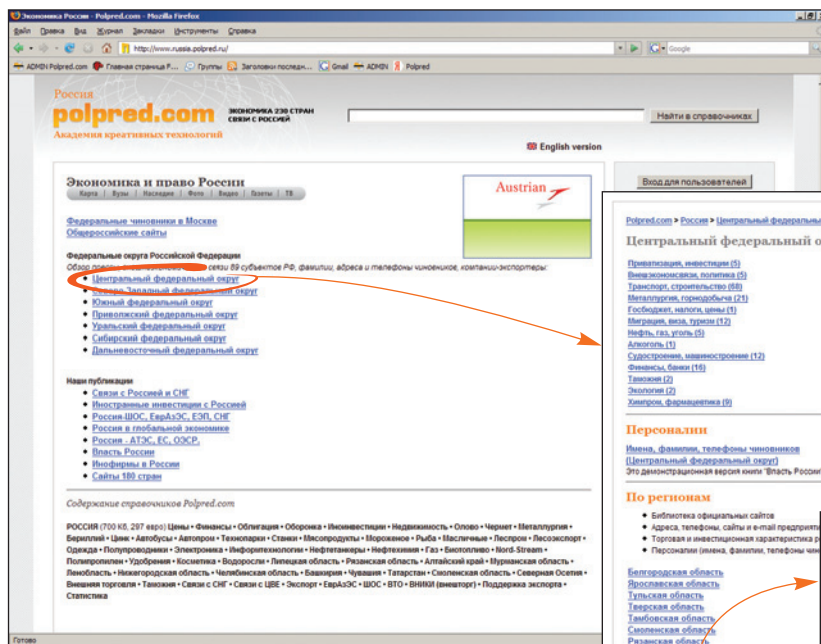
Экономика России - Polpred.com - Mozilla Firefox

Файл Правка Вид Журнал Закладки Инструменты Справка

http://www.russia.polpred.ru/

Google

ADMIN Polpred.com Главная страница P... Группы Заголовки послед... Gmail ADMIN Polpred

Россия
polpred.com
Академия креативных технологий

ЭКОНОМИКА 230 СТРАН СВЯЗИ С РОССИЕЙ

Найти в справочниках

English version

Экономика и право России

Карта | Вузы | Наследие | Фото | Видео | Газеты | ТВ

Austrian

Вход для пользователей

Федеральные чиновники в Москве
Общероссийские сайты

Федеральные округа Российской Федерации
Обзор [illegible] связи 89 субъектов РФ, фамилии, адреса и телефоны чиновников, компании-экспортеры:

- Центральный федеральный округ
- Северо-Западный федеральный округ
- Южный федеральный округ
- Приволжский федеральный округ
- Уральский федеральный округ
- Сибирский федеральный округ
- Дальневосточный федеральный округ

Наши публикации
- Связи с Россией и СНГ
- Иностранные инвестиции в России
- Россия-ШОС, ЕврАзЭС, ЕЭП, СНГ
- Россия в глобальной экономике
- Россия - АТЭС, ЕС, ОЭСР,
- Власть России
- Инофирмы в России
- Сайты 180 стран

Содержание справочников Polpred.com

РОССИЯ (700 Кб, 297 евро) Цены • Финансы • Облигация • Оборонка • Иноинвестиции • Недвижимость • Олово • Чермет • Металлургия • Бериллий • Цинк • Автобусы • Автопром • Технопарки • Станки • Мясопродукты • Мороженое • Рыба • Масличные • Леспром • Лесоэкспорт • Одежда • Полупроводники • Электроника • Инфорытехнологии • Нефтетанкеры • Нефтехимия • Газ • Биотопливо • Nord-Stream • Полипропилен • Удобрения • Косметика • Водоросли • Липецкая область • Рязанская область • Алтайский край • Мурманская область • Ленобласть • Нижегородская область • Челябинская область • Башкирия • Чувашия • Татарстан • Смоленская область • Северная Осетия • Внешняя торговля • Таможня • Связи с СНГ • Связи с ЦВЕ • Экспорт • ЕврАзЭС • ШОС • ВТО • ВНИКИ (внешторг) • Поддержка экспорта • Статистика

Готово

Polpred.com > Россия > Центральный федерально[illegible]

Центральный федеральный о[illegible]

Приватизация, инвестиции (5)
Внешэкономсвязи, политика (5)
Транспорт, строительство (68)
Металлургия, горнодобыча (21)
Госбюджет, налоги, цены (1)
Миграция, виза, туризм (12)
Нефть, газ, уголь (5)
Алкоголь (1)
Судостроение, машиностроение (12)
Финансы, банки (16)
Таможня (2)
Экология (2)
Химпром, фармацевтика (9)

Персоналии

Имена, фамилии, телефоны чиновников
(Центральный федеральный округ)
Это демонстрационная версия книги "Власть Росси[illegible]

По регионам

- Библиотека официальных сайтов
- Адреса, телефоны, сайты и e-mail предприяти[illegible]
- Торговая и инвестиционная характеристика р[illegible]
- Персоналии (имена, фамилии, телефоны чин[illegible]

Белгородская область
Ярославская область
Тульская область
Тверская область
Тамбовская область
Смоленская область
Рязанская область